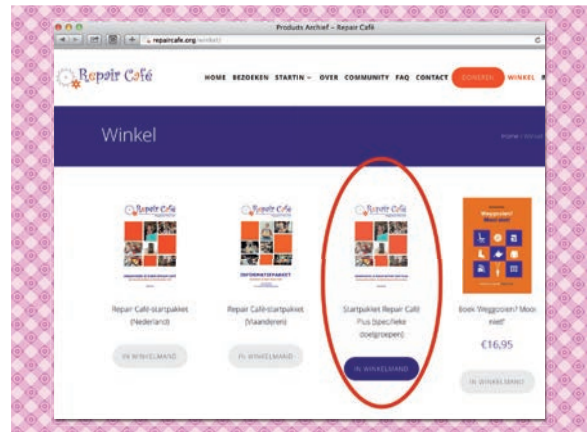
Produkts Archief – Repair Café

repaircafe.org/winkel/

Repair Café

HOME BEZOEKEN STARTIN OVER COMMUNITY FAQ CONTACT DONEREN WINKEL

Winkel

Home / Winkel

Repair Café-startpakket (Nederland)

IN WINKELMAND

Repair Café-startpakket (Vlaanderen)

IN WINKELMAND

Startpakket Repair Café Plus (specifieke doelgroepen)

IN WINKELMAND

Boek Weggooien? Mooi niet!

€16,95

IN WINKELMAND